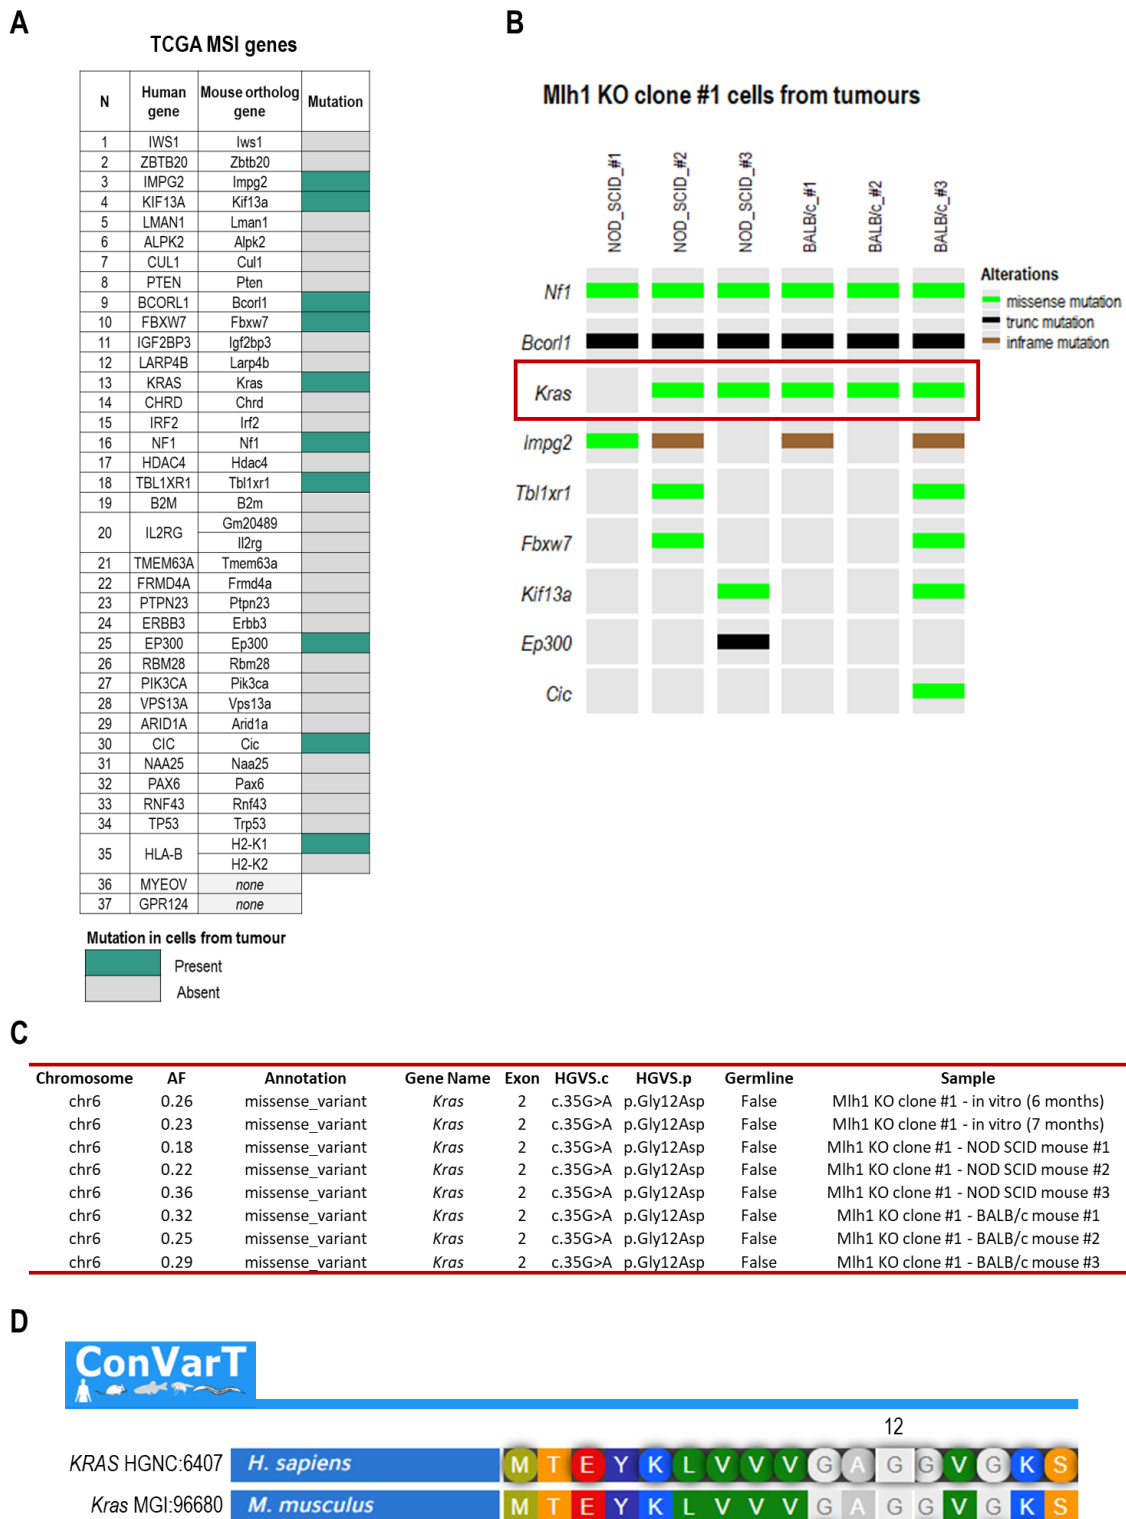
A

TCGA MSI genes

| N | Human gene | Mouse ortholog gene | Mutation |
|---|---|---|---|
| 1 | IWS1 | Iws1 | |
| 2 | ZBTB20 | Zbtb20 | |
| 3 | IMPG2 | Impg2 | |
| 4 | KIF13A | Kif13a | |
| 5 | LMAN1 | Lman1 | |
| 6 | ALPK2 | Alpk2 | |
| 7 | CUL1 | Cul1 | |
| 8 | PTEN | Pten | |
| 9 | BCORL1 | Bcorl1 | |
| 10 | FBXW7 | Fbxw7 | |
| 11 | IGF2BP3 | Igf2bp3 | |
| 12 | LARP4B | Larp4b | |
| 13 | KRAS | Kras | |
| 14 | CHRD | Chrd | |
| 15 | IRF2 | Irf2 | |
| 16 | NF1 | Nf1 | |
| 17 | HDAC4 | Hdac4 | |
| 18 | TBL1XR1 | Tbl1xr1 | |
| 19 | B2M | B2m | |
| 20 | IL2RG | Gm20489 | |
| | | Il2rg | |
| 21 | TMEM63A | Tmem63a | |
| 22 | FRMD4A | Frmd4a | |
| 23 | PTPN23 | Ptpn23 | |
| 24 | ERBB3 | Erbb3 | |
| 25 | EP300 | Ep300 | |
| 26 | RBM28 | Rbm28 | |
| 27 | PIK3CA | Pik3ca | |
| 28 | VPS13A | Vps13a | |
| 29 | ARID1A | Arid1a | |
| 30 | CIC | Cic | |
| 31 | NAA25 | Naa25 | |
| 32 | PAX6 | Pax6 | |
| 33 | RNF43 | Rnf43 | |
| 34 | TP53 | Trp53 | |
| 35 | HLA-B | H2-K1 | |
| | | H2-K2 | |
| 36 | MYEOV | none | |
| 37 | GPR124 | none | |

Mutation in cells from tumour
Present
Absent

B

Mlh1 KO clone #1 cells from tumours

NOD_SCID_#1 NOD_SCID_#2 NOD_SCID_#3 BALB/c_#1 BALB/c_#2 BALB/c_#3

Nf1
Bcorl1
Kras
Impg2
Tbl1xr1
Fbxw7
Kif13a
Ep300
Cic

Alterations
missense mutation
trunc mutation
inframe mutation

C

| Chromosome | AF | Annotation | Gene Name | Exon | HGVS.c | HGVS.p | Germline | Sample |
|---|---|---|---|---|---|---|---|---|
| chr6 | 0.26 | missense_variant | Kras | 2 | c.35G>A | p.Gly12Asp | False | Mlh1 KO clone #1 - in vitro (6 months) |
| chr6 | 0.23 | missense_variant | Kras | 2 | c.35G>A | p.Gly12Asp | False | Mlh1 KO clone #1 - in vitro (7 months) |
| chr6 | 0.18 | missense_variant | Kras | 2 | c.35G>A | p.Gly12Asp | False | Mlh1 KO clone #1 - NOD SCID mouse #1 |
| chr6 | 0.22 | missense_variant | Kras | 2 | c.35G>A | p.Gly12Asp | False | Mlh1 KO clone #1 - NOD SCID mouse #2 |
| chr6 | 0.36 | missense_variant | Kras | 2 | c.35G>A | p.Gly12Asp | False | Mlh1 KO clone #1 - NOD SCID mouse #3 |
| chr6 | 0.32 | missense_variant | Kras | 2 | c.35G>A | p.Gly12Asp | False | Mlh1 KO clone #1 - BALB/c mouse #1 |
| chr6 | 0.25 | missense_variant | Kras | 2 | c.35G>A | p.Gly12Asp | False | Mlh1 KO clone #1 - BALB/c mouse #2 |
| chr6 | 0.29 | missense_variant | Kras | 2 | c.35G>A | p.Gly12Asp | False | Mlh1 KO clone #1 - BALB/c mouse #3 |

D

ConVarT

12

KRAS HGNC:6407 H. sapiens M T E Y K L V V V G A G G V G K S
Kras MGI:96680 M. musculus M T E Y K L V V V G A G G V G K S